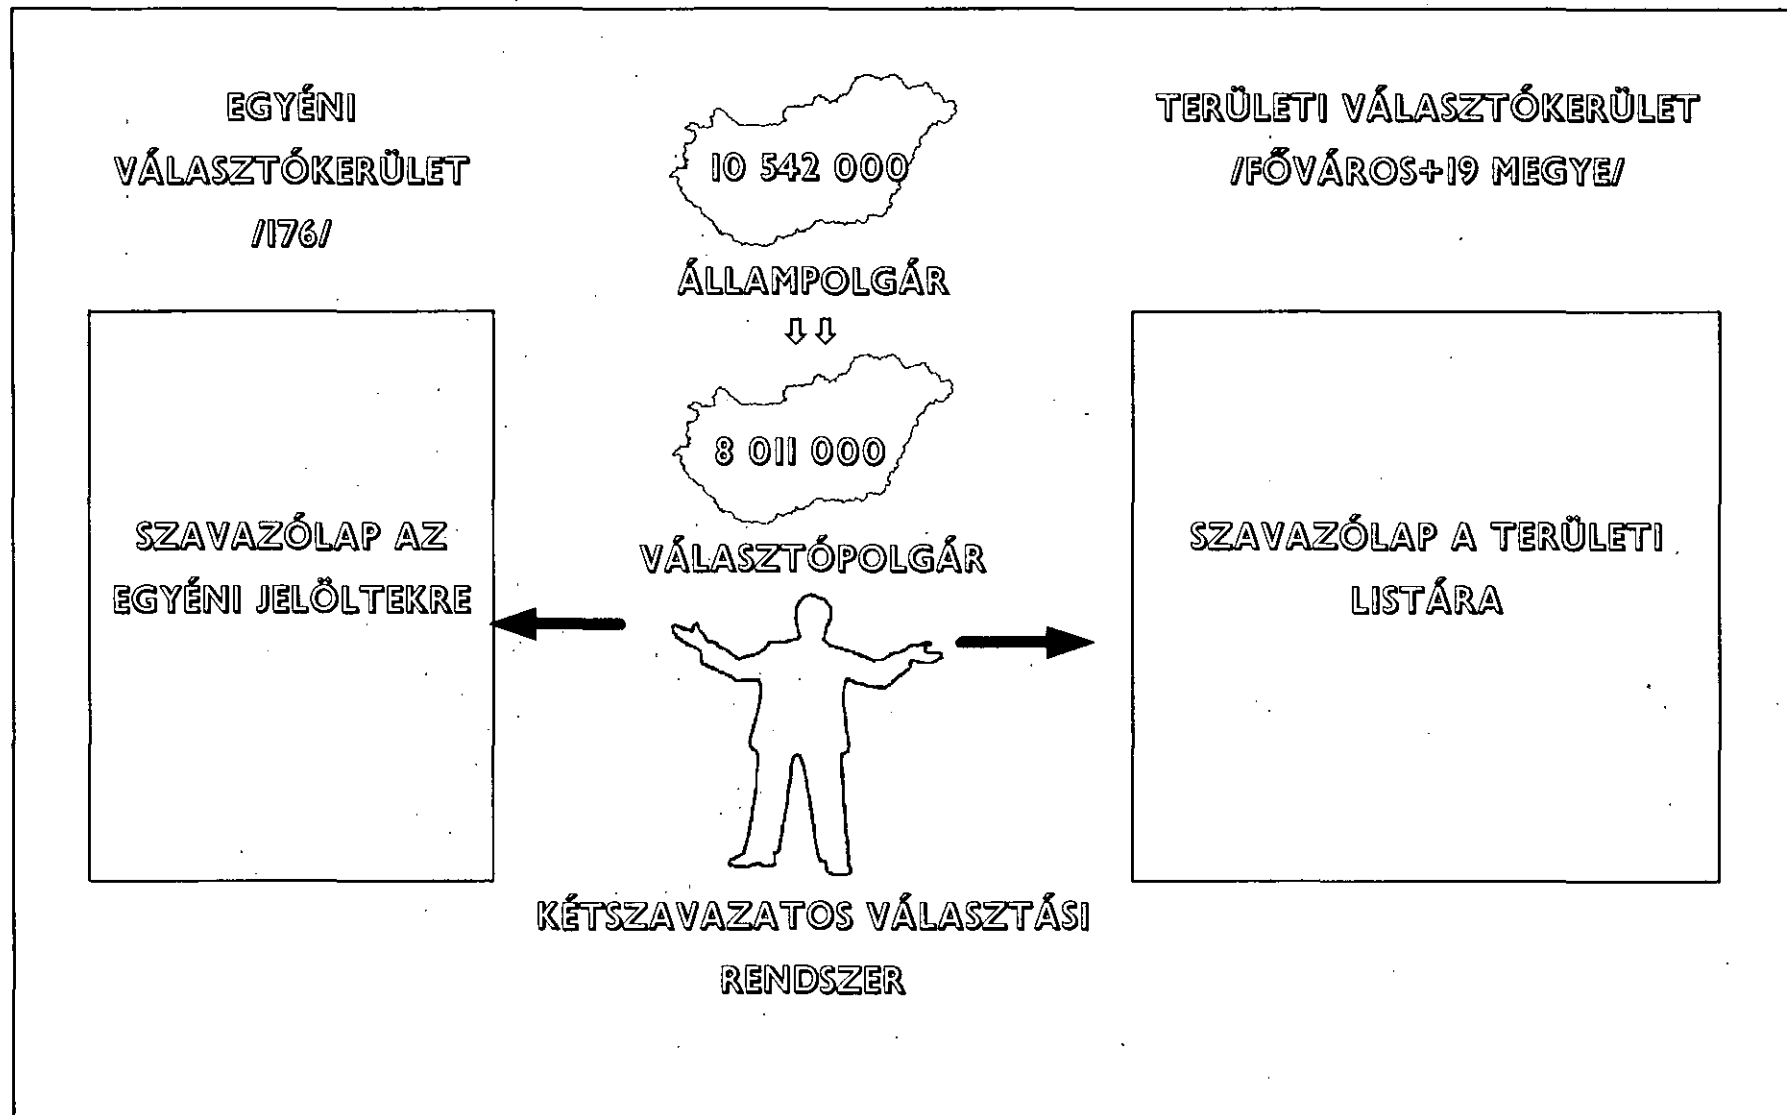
EGYÉNI VÁLASZTÓKERÜLET /176/

10 542 000

ÁLLAMPOLGÁR

8 011 000

VÁLASZTÓPOLGÁR

TERÜLETI VÁLASZTÓKERÜLET /FŐVÁROS+19 MEGYE/

SZAVAZÓLAP AZ EGYÉNI JELÖLTEKRE

SZAVAZÓLAP A TERÜLETI LISTÁRA

KÉTSZAVAZATOS VÁLASZTÁSI RENDSZER